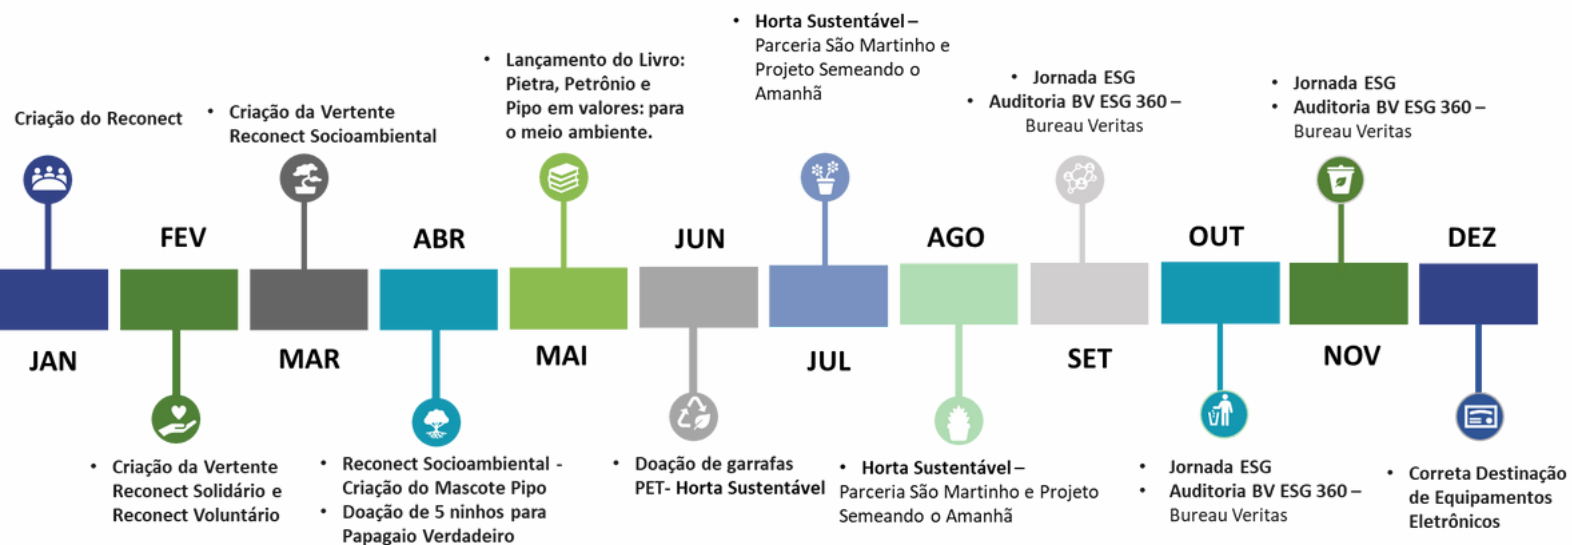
Criação do Reconect

JAN

FEV

• Criação da Vertente Reconect Solidário e Reconect Voluntário

• Criação da Vertente Reconect Socioambiental

MAR

ABR

• Reconect Socioambiental - Criação do Mascote Pipo
• Doação de 5 ninhos para Papagaio Verdadeiro

• Lançamento do Livro: Pietra, Petrônio e Pipo em valores: para o meio ambiente.

MAI

JUN

• Doação de garrafas PET- Horta Sustentável

• Horta Sustentável – Parceria São Martinho e Projeto Semeando o Amanhã

JUL

AGO

• Horta Sustentável – Parceria São Martinho e Projeto Semeando o Amanhã

• Jornada ESG
• Auditoria BV ESG 360 – Bureau Veritas

SET

OUT

• Jornada ESG
• Auditoria BV ESG 360 – Bureau Veritas

• Jornada ESG
• Auditoria BV ESG 360 – Bureau Veritas

NOV

DEZ

• Correta Destinação de Equipamentos Eletrônicos